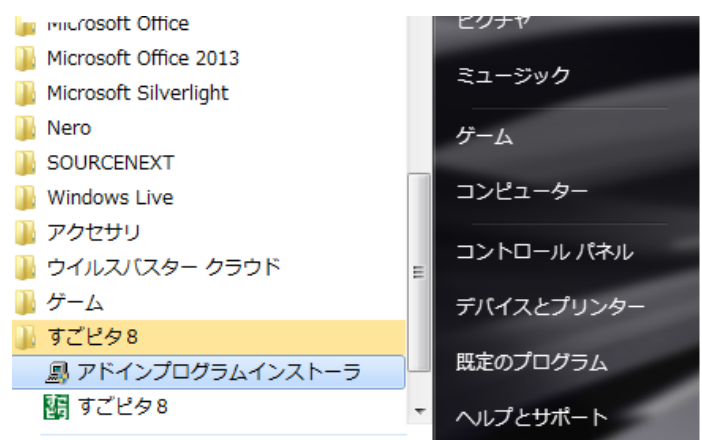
Microsoft Office
Microsoft Office 2013
Microsoft Silverlight
Nero
SOURCENEXT
Windows Live
アクセサリ
ウイルスバスター クラウド
ゲーム
すごピタ８
アドインプログラムインストーラ
すごピタ８

ピクチャ
ミュージック
ゲーム
コンピューター
コントロール パネル
デバイスとプリンター
既定のプログラム
ヘルプとサポート